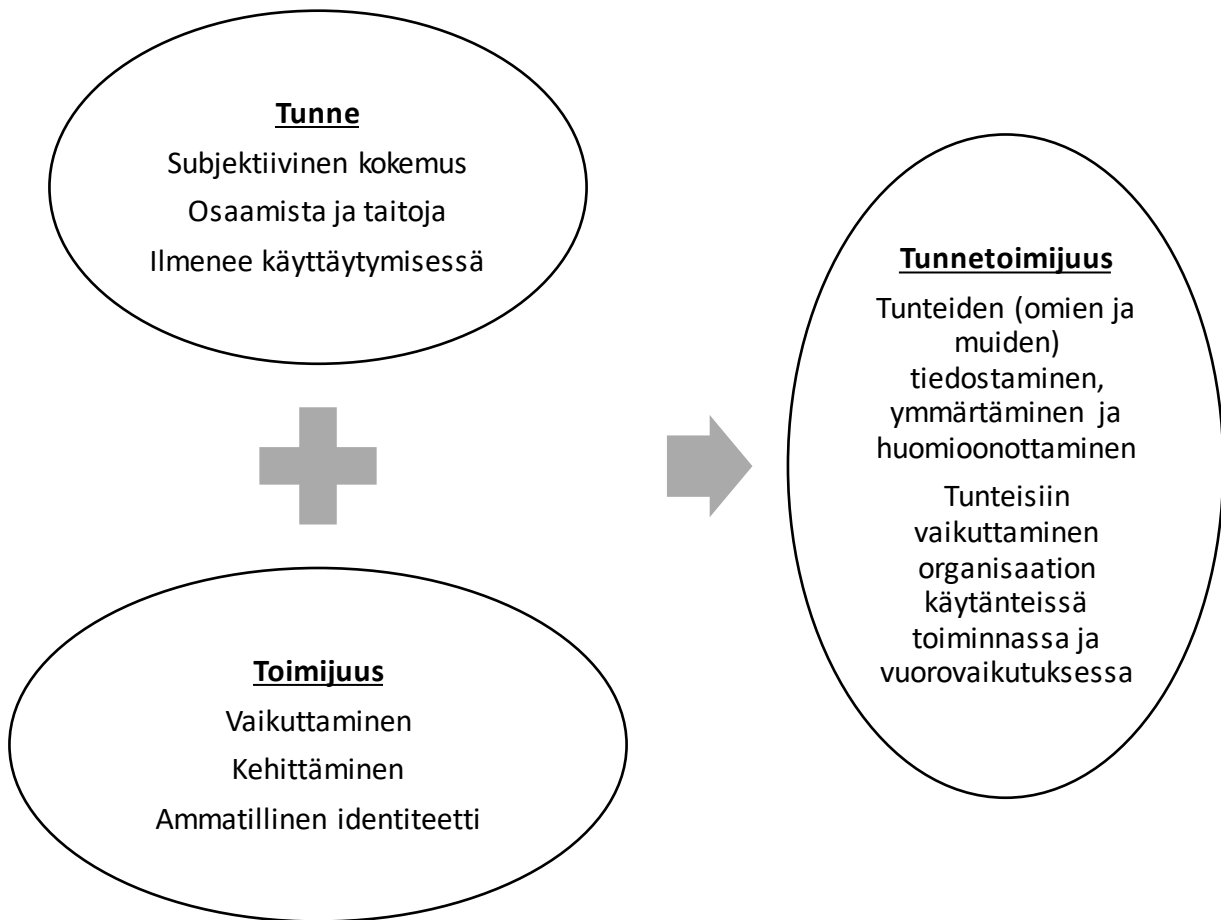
Tunne

Subjektiivinen kokemus

Osaamista ja taitoja

Ilmenee käyttäytymisessä

Toimijuus

Vaikuttaminen

Kehittäminen

Ammatillinen identiteetti

Tunnetoimijuus

Tunteiden (omien ja muiden) tiedostaminen, ymmärtäminen ja huomioonottaminen

Tunteisiin vaikuttaminen organisaation käytänteissä toiminnassa ja vuorovaikutuksessa